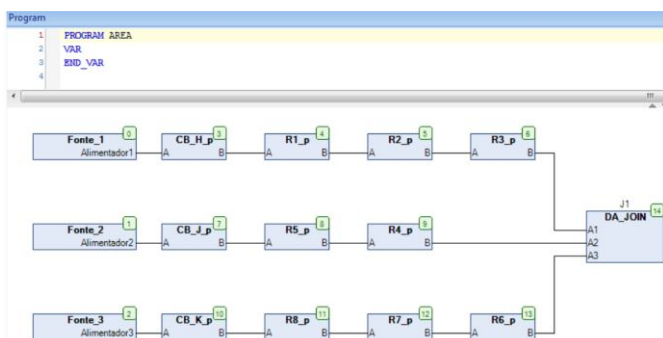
Program

1 PROGRAM AREA
2 VAR
3 END_VAR
4

Fonte_1 0
Alimentador1

CB_H_p 3
A B

R1_p 4
A B

R2_p 5
A B

R3_p 6
A B

J1
DA_JOIN 14
A1
A2
A3

Fonte_2 1
Alimentador2

CB_J_p 7
A B

R5_p 8
A B

R4_p 9
A B

Fonte_3 2
Alimentador3

CB_K_p 10
A B

R8_p 11
A B

R7_p 12
A B

R6_p 13
A B